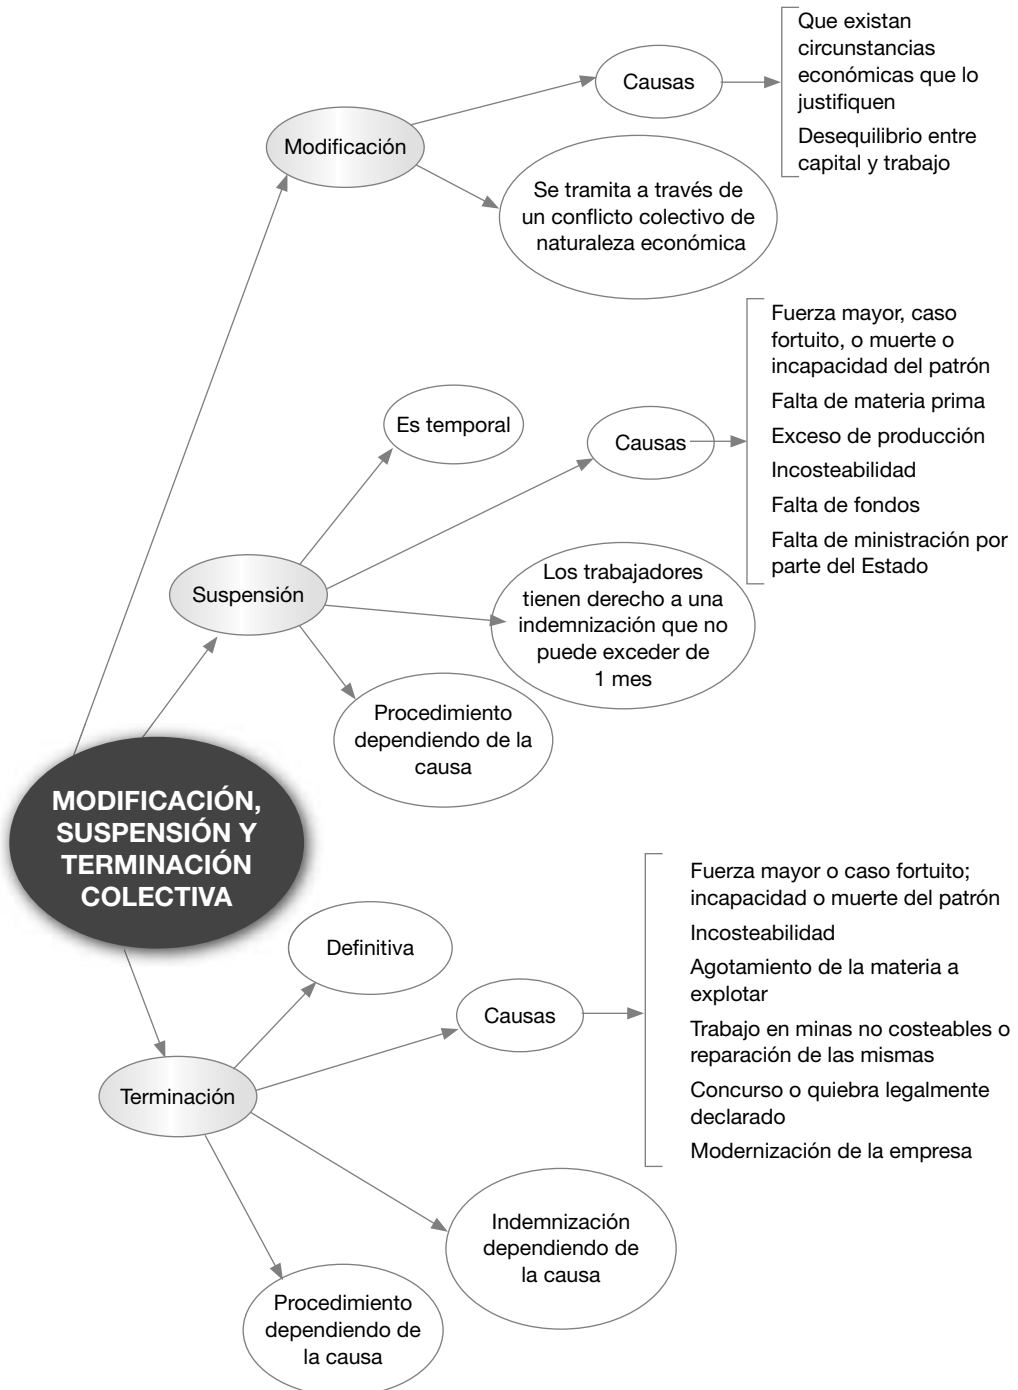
MODIFICACIÓN, SUSPENSIÓN Y TERMINACIÓN COLECTIVA

Modificación

Causas

Que existan circunstancias económicas que lo justifiquen

Desequilibrio entre capital y trabajo

Se tramita a través de un conflicto colectivo de naturaleza económica

Suspensión

Es temporal

Causas

Fuerza mayor, caso fortuito, o muerte o incapacidad del patrón

Falta de materia prima

Exceso de producción

Incosteabilidad

Falta de fondos

Falta de ministración por parte del Estado

Los trabajadores tienen derecho a una indemnización que no puede exceder de 1 mes

Procedimiento dependiendo de la causa

Terminación

Definitiva

Causas

Fuerza mayor o caso fortuito; incapacidad o muerte del patrón

Incosteabilidad

Agotamiento de la materia a explotar

Trabajo en minas no costeables o reparación de las mismas

Concurso o quiebra legalmente declarado

Modernización de la empresa

Indemnización dependiendo de la causa

Procedimiento dependiendo de la causa